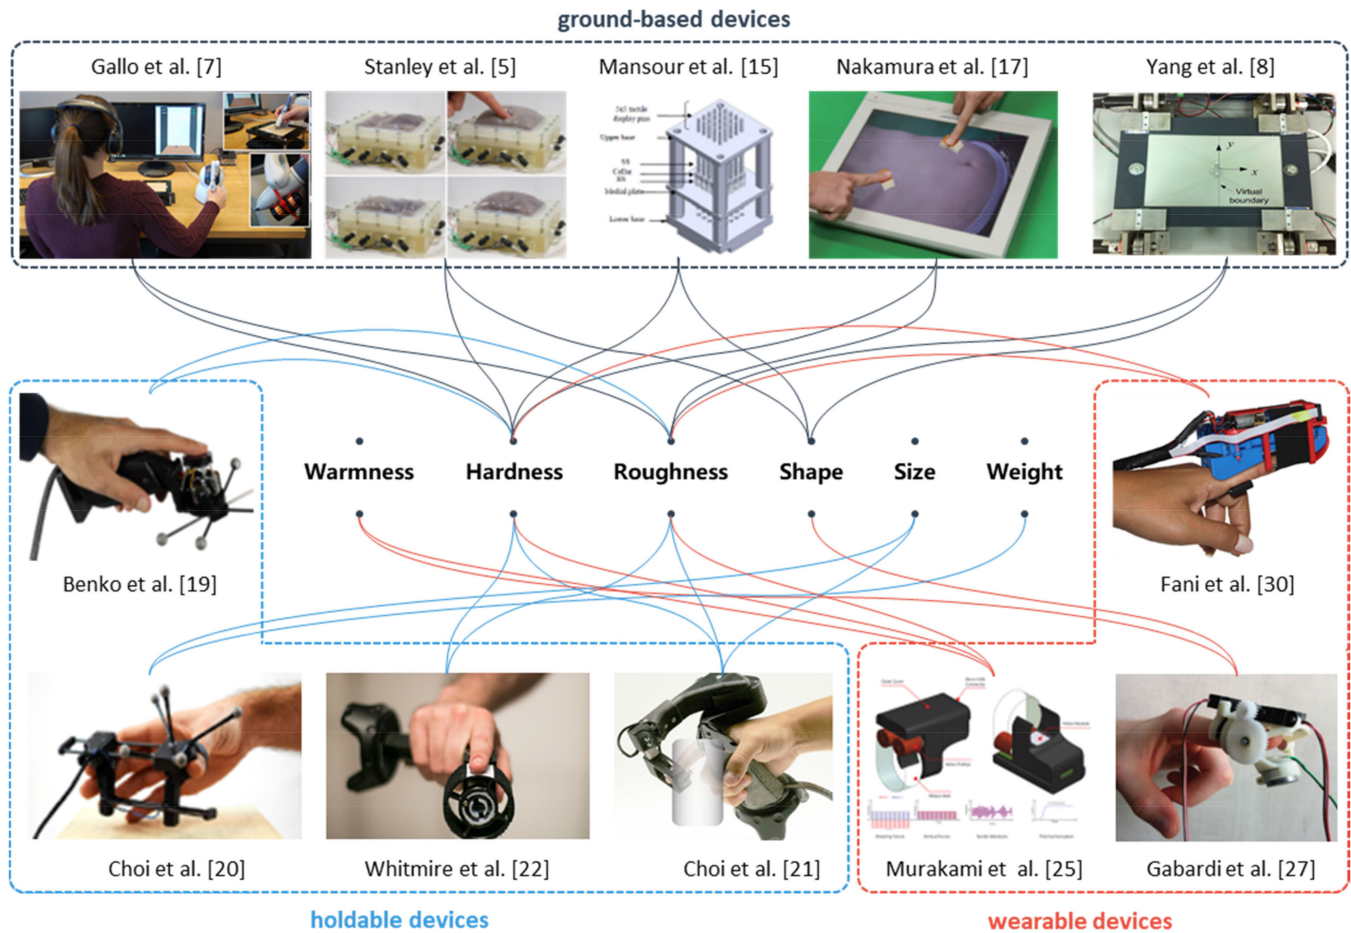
ground-based devices

Gallo et al. [7]

Stanley et al. [5]

Mansour et al. [15]

5x5 tactile display pins

Upper base

SS

Coflat

Medial plate

Lower base

Nakamura et al. [17]

Yang et al. [8]

y

x

Virtual boundary

Benko et al. [19]

Warmness

Hardness

Roughness

Shape

Size

Weight

Fani et al. [30]

Choi et al. [20]

Whitmire et al. [22]

Choi et al. [21]

Murakami et al. [25]

Gabardi et al. [27]

holdable devices

wearable devices